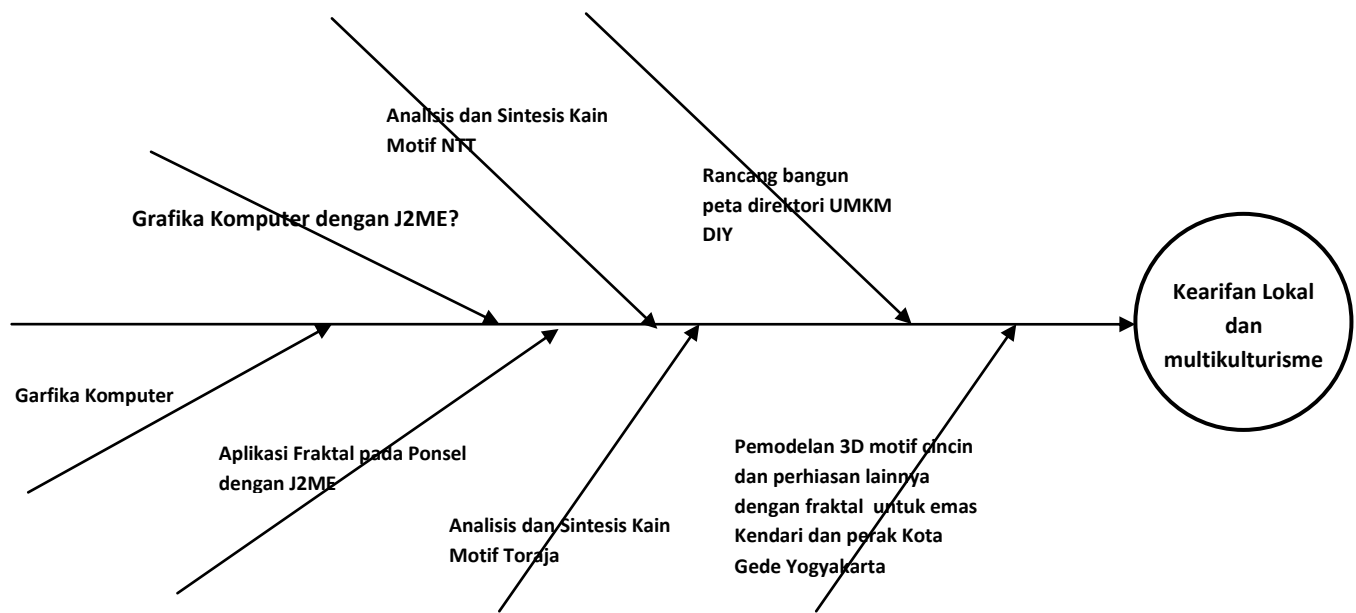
Analisis dan Sintesis Kain Motif NTT

Grafika Komputer dengan J2ME?

Rancang bangun peta direktori UMKM DIY

Kearifan Lokal dan multikulturisme

Garfika Komputer

Aplikasi Fraktal pada Ponsel dengan J2ME

Analisis dan Sintesis Kain Motif Toraja

Pemodelan 3D motif cincin dan perhiasan lainnya dengan fraktal untuk emas Kendari dan perak Kota Gede Yogyakarta